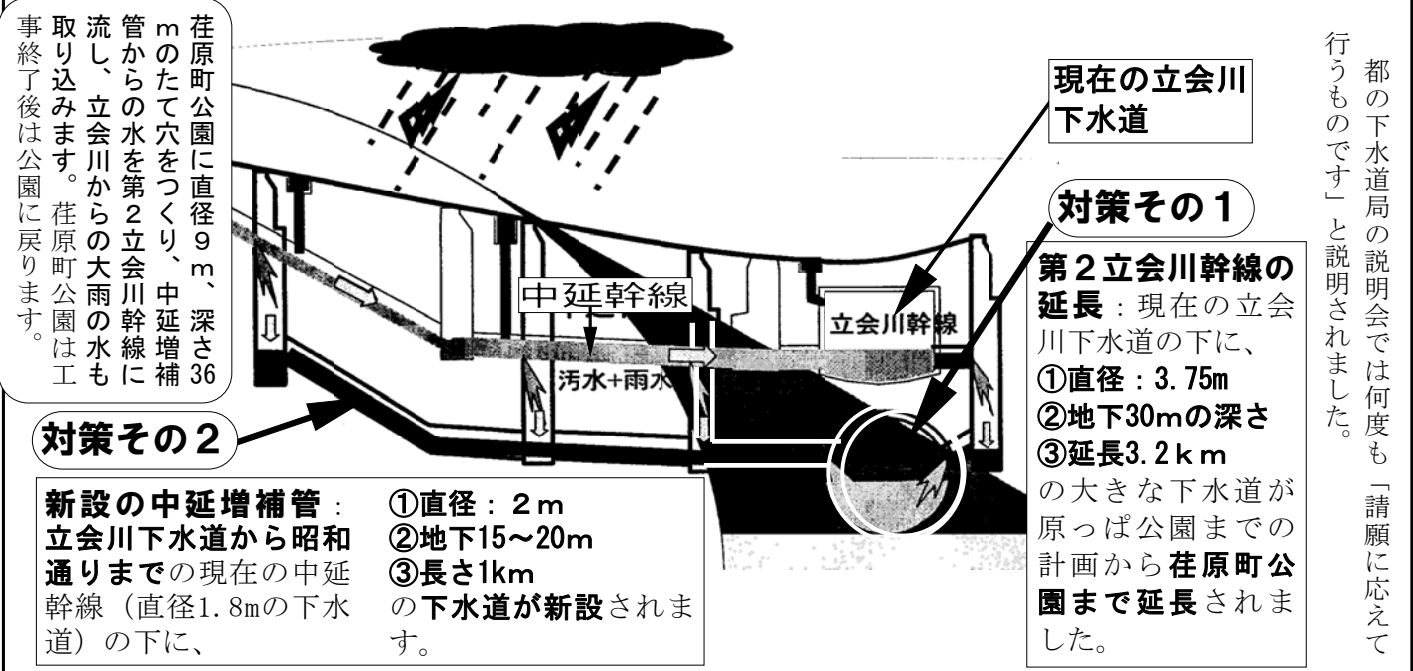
荏原町公園に直径９ｍ、深さ36ｍのたて穴をつくり、中延増補管からの水を第２立会川幹線に流し、立会川からの大雨の水も取り込みます。荏原町公園は工事終了後は公園に戻ります。

現在の立会川下水道

対策その１

第２立会川幹線の延長：現在の立会川下水道の下に、
①直径：3.75m
②地下30mの深さ
③延長3.2ｋｍ
の大きな下水道が原っぱ公園までの計画から荏原町公園まで延長されました。

中延幹線

立会川幹線

汚水+雨水

対策その２

新設の中延増補管：立会川下水道から昭和通りまでの現在の中延幹線（直径1.8mの下水道）の下に、

①直径：２ｍ
②地下15～20m
③長さ1km
の下水道が新設されます。

都の下水道局の説明会では何度も「請願に応えて行うものです」と説明されました。